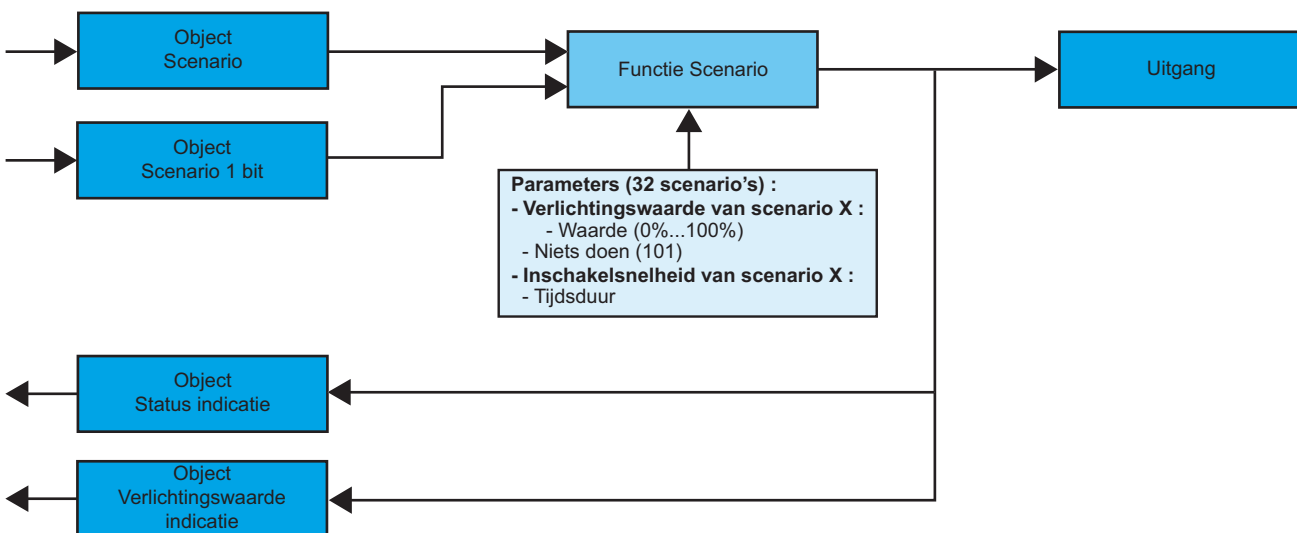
Object
Scenario

Object
Scenario 1 bit

Functie Scenario

Uitgang

Parameters (32 scenario’s) :
- Verlichtingswaarde van scenario X :
- Waarde (0%...100%)
- Niets doen (101)
- Inschakelsnelheid van scenario X :
- Tijdsduur

Object
Status indicatie

Object
Verlichtingswaarde
indicatie